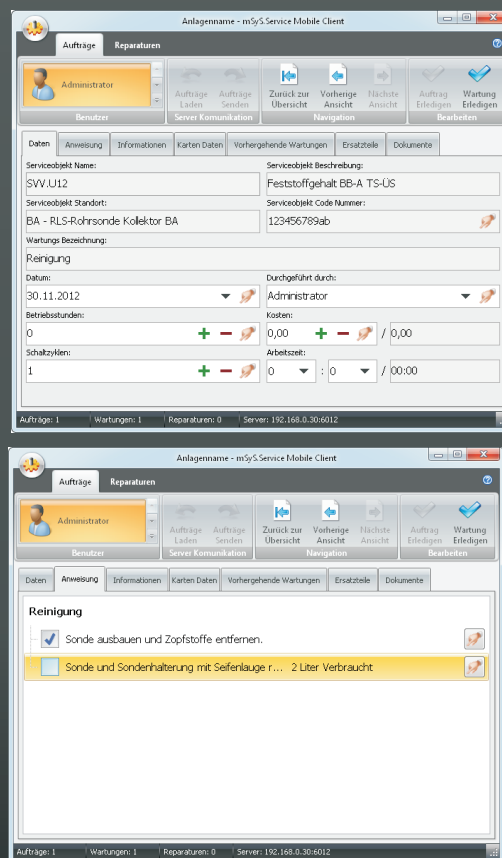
Anlagenname - mSyS.Service Mobile Client

Aufträge Reparaturen

Administrator

Benutzer

Aufträge Laden

Aufträge Senden

Server Komunikation

Zurück zur Übersicht

Vorherige Ansicht

Nächste Ansicht

Navigation

Auftrag Erledigen

Wartung Erledigen

Bearbeiten

Daten | Anweisung | Informationen | Karten Daten | Vorhergehende Wartungen | Ersatzteile | Dokumente

Serviceobjekt Name:
SVV.U12

Serviceobjekt Beschreibung:
Feststoffgehalt BB-A TS-ÜS

Serviceobjekt Standort:
BA - RLS-Rohrsonde Kollektor BA

Serviceobjekt Code Nummer:
123456789ab

Wartungs Bezeichnung:
Reinigung

Datum:
30.11.2012

Durchgeführt durch:
Administrator

Betriebsstunden:
0

Kosten:
0,00 / 0,00

Schaltzyklen:
1

Arbeitszeit:
0 : 0 / 00:00

Aufträge: 1 | Wartungen: 1 | Reparaturen: 0 | Server: 192.168.0.30:6012

Anlagenname - mSyS.Service Mobile Client

Aufträge Reparaturen

Administrator

Benutzer

Aufträge Laden

Aufträge Senden

Server Komunikation

Zurück zur Übersicht

Vorherige Ansicht

Nächste Ansicht

Navigation

Auftrag Erledigen

Wartung Erledigen

Bearbeiten

Daten | Anweisung | Informationen | Karten Daten | Vorhergehende Wartungen | Ersatzteile | Dokumente

Reinigung

Sonde ausbauen und Zopfstoffe entfernen.

Sonde und Sondenhalterung mit Seifenlauge r... 2 Liter Verbraucht

Aufträge: 1 | Wartungen: 1 | Reparaturen: 0 | Server: 192.168.0.30:6012